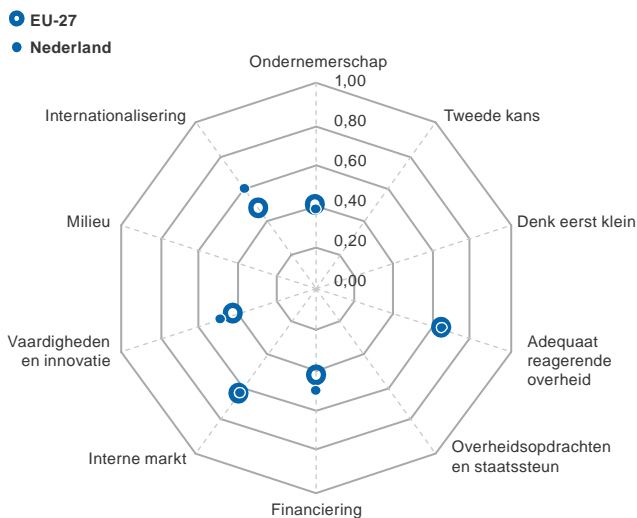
EU-27
Nederland

Ondernemerschap
1,00
0,80
0,60
0,40
0,20
0,00
Tweede kans
Denk eerst klein
Adequaat reagerende overheid
Overheidsopdrachten en staatssteun
Financiering
Interne markt
Vaardigheden en innovatie
Milieu
Internationalisering